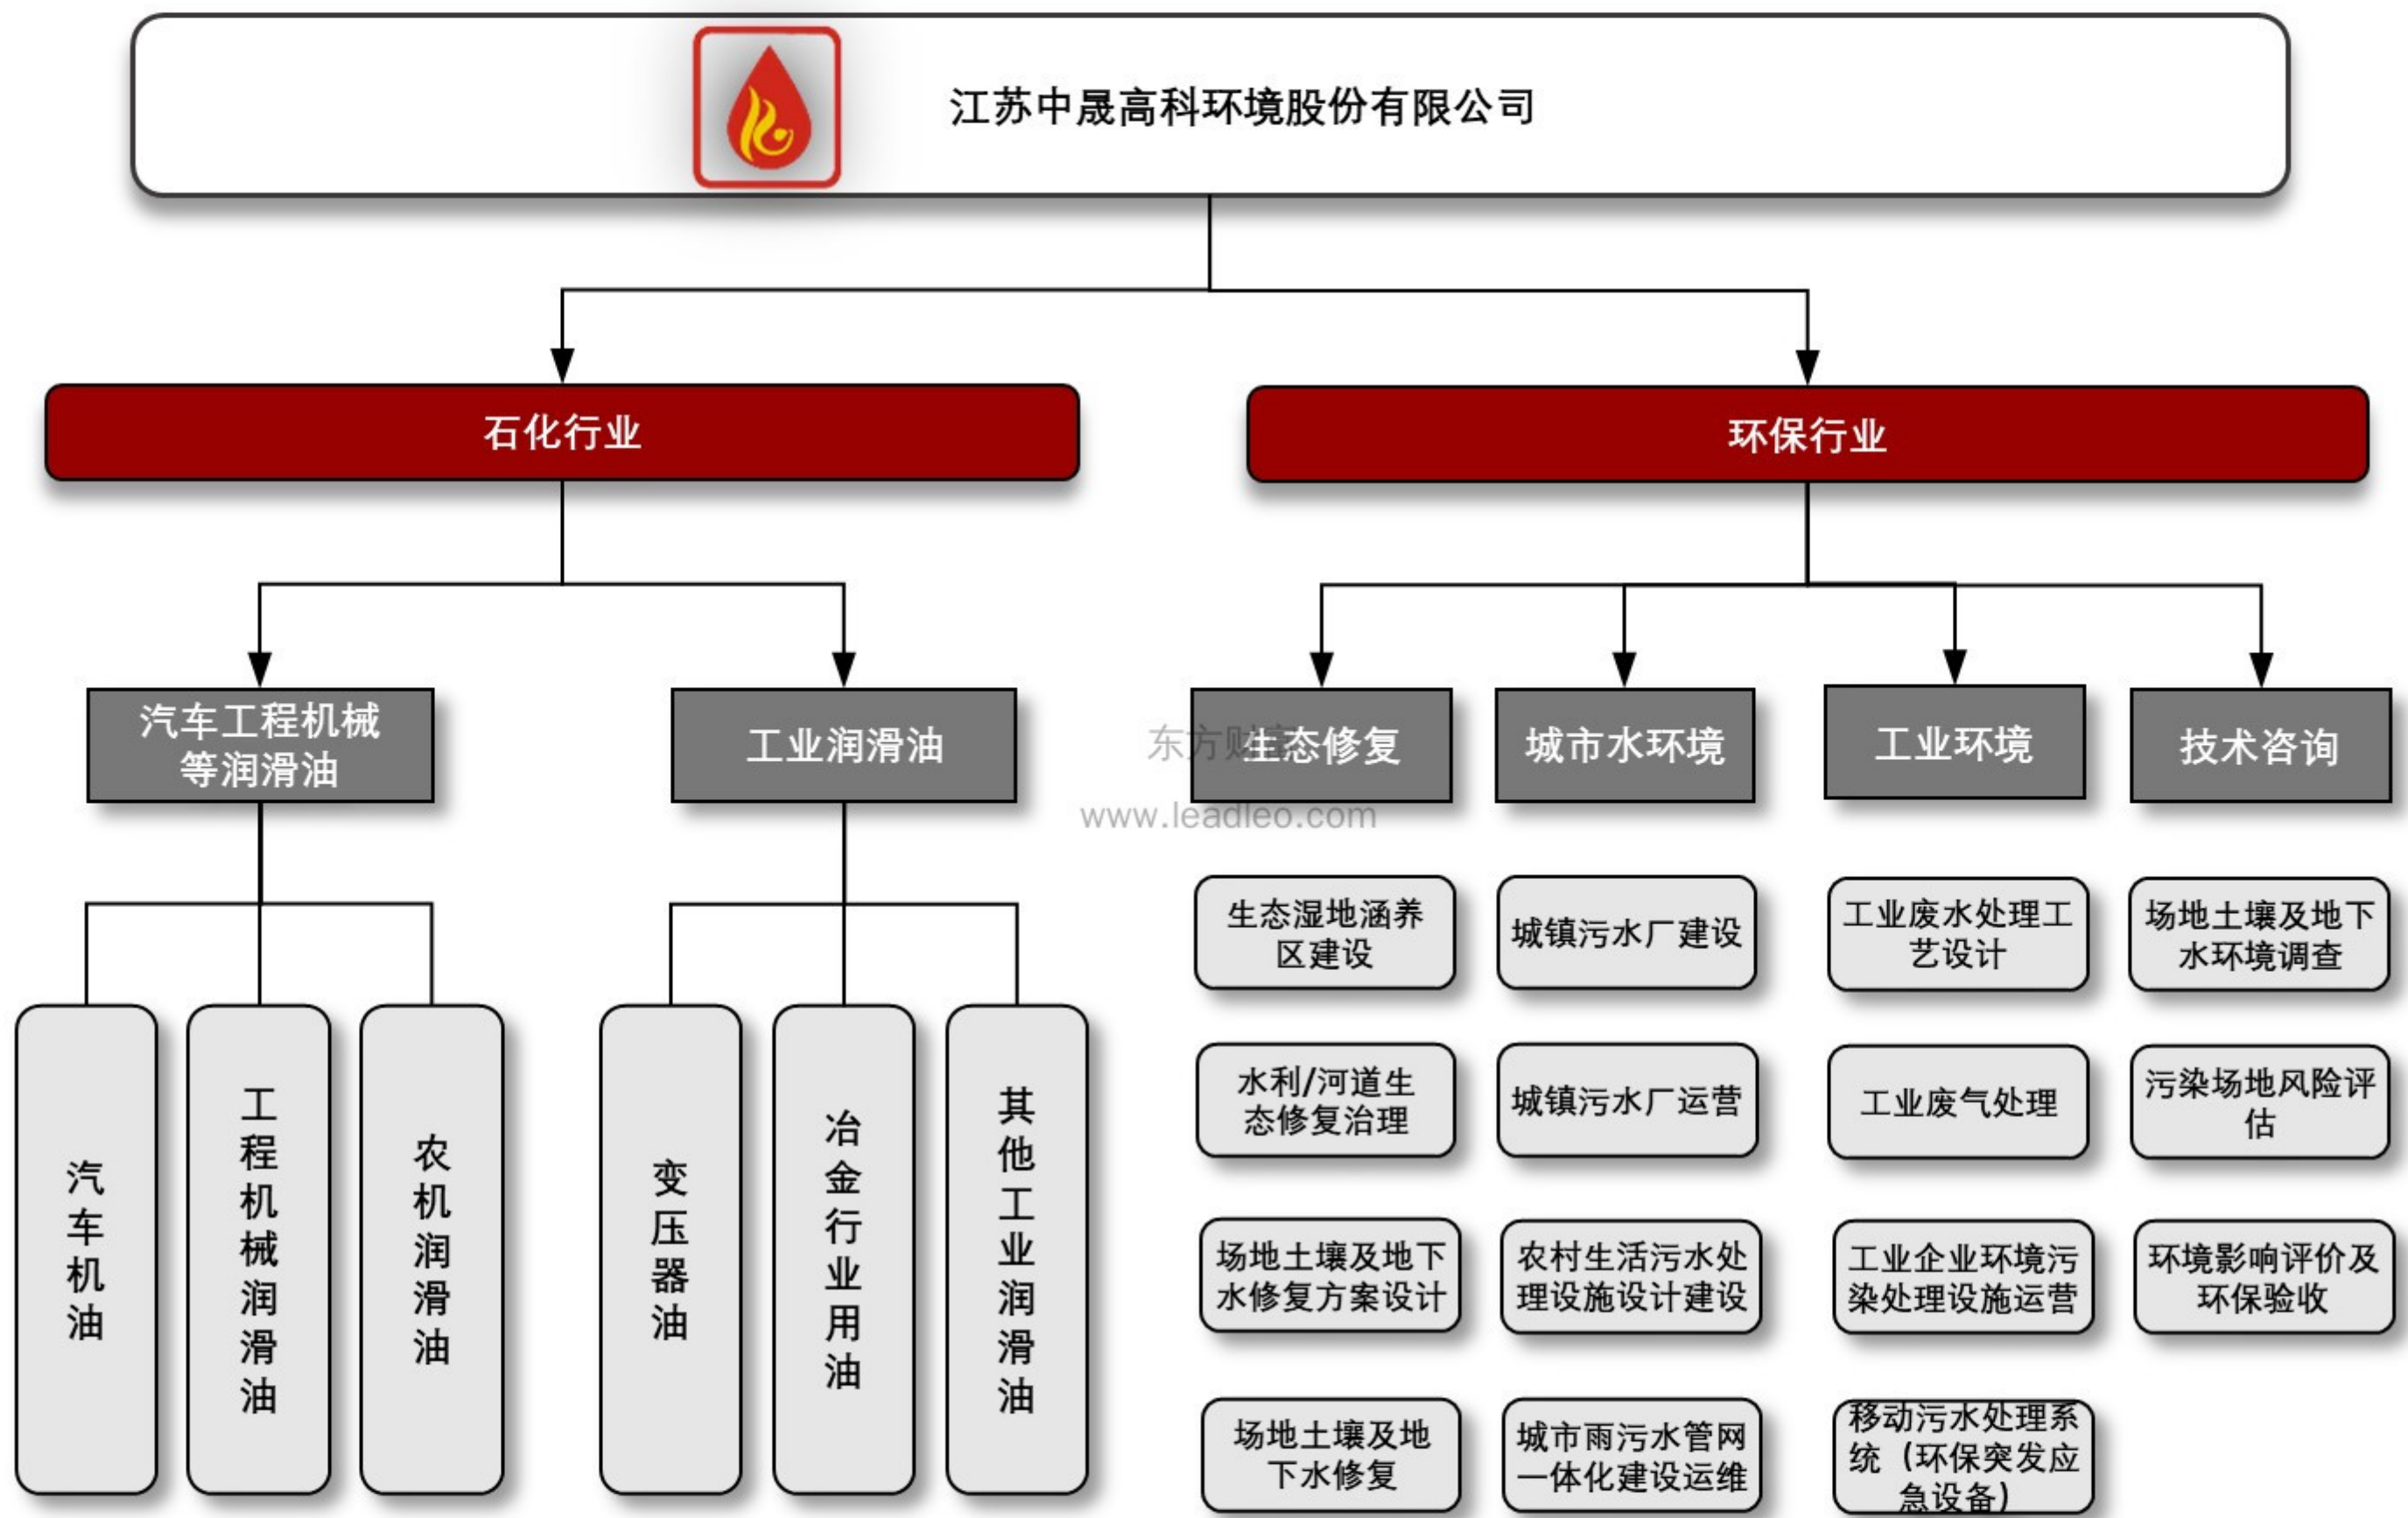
江苏中晟高科环境股份有限公司

石化行业

环保行业

汽车工程机械等润滑油

工业润滑油

生态修复

城市水环境

工业环境

技术咨询

东方财富
www.leadleo.com

汽车机油

工程机械润滑油

农机润滑油

变压器油

冶金行业用油

其他工业润滑油

生态湿地涵养区建设

水利/河道生态修复治理

场地土壤及地下水修复方案设计

场地土壤及地下水修复

城镇污水厂建设

城镇污水厂运营

农村生活污水处理设施设计建设

城市雨污水管网一体化建设运维

工业废水处理工艺设计

工业废气处理

工业企业环境污染处理设施运营

移动污水处理系统（环保突发应急设备）

场地土壤及地下水环境调查

污染场地风险评估

环境影响评价及环保验收